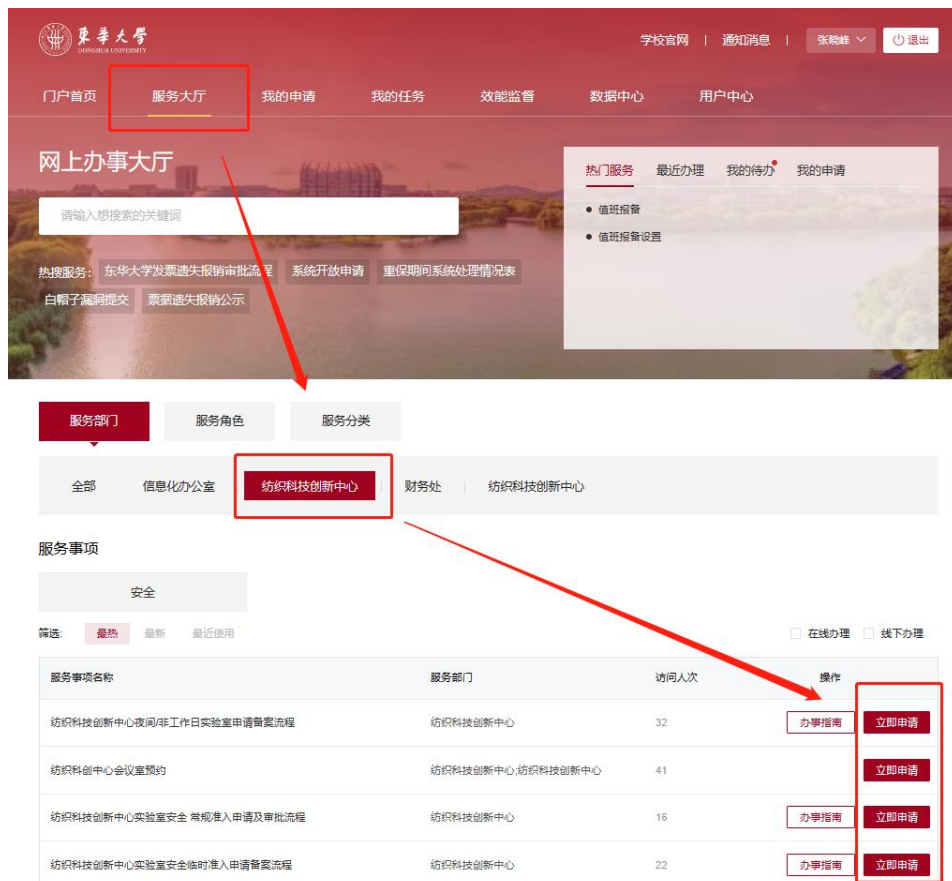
東華大學 DONGHUA UNIVERSITY

学校官网 | 通知消息 | 张晓峰 退出

门户首页 服务大厅 我的申请 我的任务 效能监督 数据中心 用户中心

网上办事大厅

请输入想搜索的关键词

热搜服务: 东华大学发票遗失报销审批流程 系统开放申请 重保期间系统处理情况表 白帽子漏洞提交 票据遗失报销公示

热门服务 最近办理 我的待办 我的申请

• 值班报备

• 值班报备设置

服务部门 服务角色 服务分类

全部 信息化办公室 纺织科技创新中心 财务处 纺织科技创新中心

服务事项

安全

筛选: 最热 最新 最近使用

在线办理 线下办理

| 服务事项名称 | 服务部门 | 访问人次 | 操作 |
|---|---|---|---|
| 纺织科技创新中心夜间/非工作日实验室申请备案流程 | 纺织科技创新中心 | 32 | 办事指南 立即申请 |
| 纺织科创中心会议室预约 | 纺织科技创新中心;纺织科技创新中心 | 41 | 立即申请 |
| 纺织科技创新中心实验室安全 常规准入申请及审批流程 | 纺织科技创新中心 | 16 | 办事指南 立即申请 |
| 纺织科技创新中心实验室安全临时准入申请备案流程 | 纺织科技创新中心 | 22 | 办事指南 立即申请 |